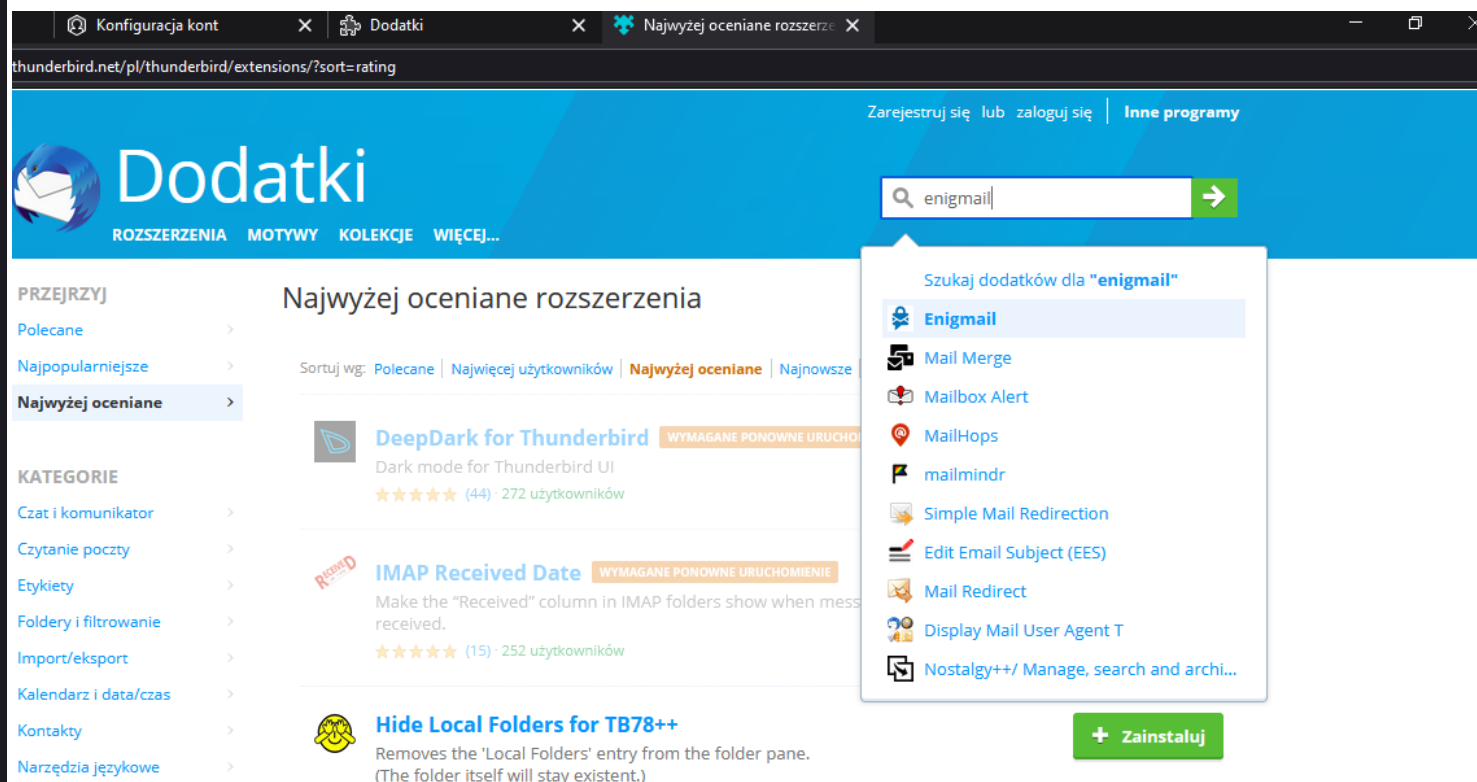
Konfiguracja kont
Dodatki
Najwyżej oceniane rozszerze

thunderbird.net/pl/thunderbird/extensions/?sort=rating

Zarejestruj się lub zaloguj się | Inne programy

Dodatki

ROZSZERZENIA MOTYWY KOLEKCJE WIĘCEJ...

enigmail

Szukaj dodatków dla "enigmail"
Enigmail
Mail Merge
Mailbox Alert
MailHops
mailmindr
Simple Mail Redirection
Edit Email Subject (EES)
Mail Redirect
Display Mail User Agent T
Nostalgy++/ Manage, search and archi...

PRZEJRZYJ
Polecane
Najpopularniejsze
Najwyżej oceniane

KATEGORIE
Czat i komunikator
Czytanie poczty
Etykiety
Foldery i filtrowanie
Import/eksport
Kalendarz i data/czas
Kontakty
Narzędzia językowe

Najwyżej oceniane rozszerzenia

Sortuj wg: Polecane | Najwięcej użytkowników | Najwyżej oceniane | Najnowsze

DeepDark for Thunderbird WYMAGANE PONOWNE URUCHO
Dark mode for Thunderbird UI
(44) · 272 użytkowników

IMAP Received Date WYMAGANE PONOWNE URUCHOMIENIE
Make the “Received” column in IMAP folders show when mess received.
(15) · 252 użytkowników

Hide Local Folders for TB78++
Removes the 'Local Folders' entry from the folder pane. (The folder itself will stay existent.)

Zainstaluj